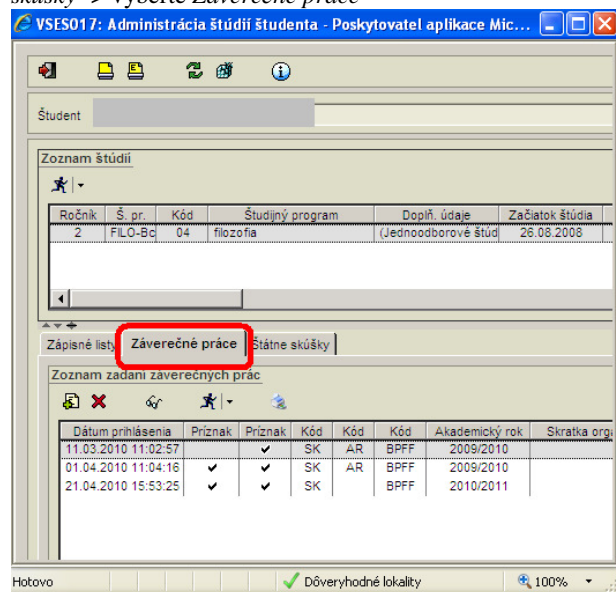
skúšky -> Vyberte Záverečné práce

VSES017: Administrácia štúdií študenta - Poskytovatel aplikace Mic...

Študent

Zoznam štúdií

| Ročník | Š. pr. | Kód | Študijný program | Doplň. údaje | Začiatok štúdia |
|---|---|---|---|---|---|
| 2 | FILO-Bc | 04 | filozofia | (Jednoodborové štúd | 26.08.2008 |

Zápisné listy | Záverečné práce | Štátne skúšky

Zoznam zadaní záverečných prác

| Dátum prihlásenia | Príznak | Príznak | Kód | Kód | Kód | Akademický rok | Skratka orga |
|---|---|---|---|---|---|---|---|
| 11.03.2010 11:02:57 | | ✔ | SK | AR | BPFF | 2009/2010 | |
| 01.04.2010 11:04:16 | ✔ | ✔ | SK | AR | BPFF | 2009/2010 | |
| 21.04.2010 15:53:25 | ✔ | ✔ | SK | | BPFF | 2010/2011 | |

Hotovo | Dôveryhodné lokality | 100%